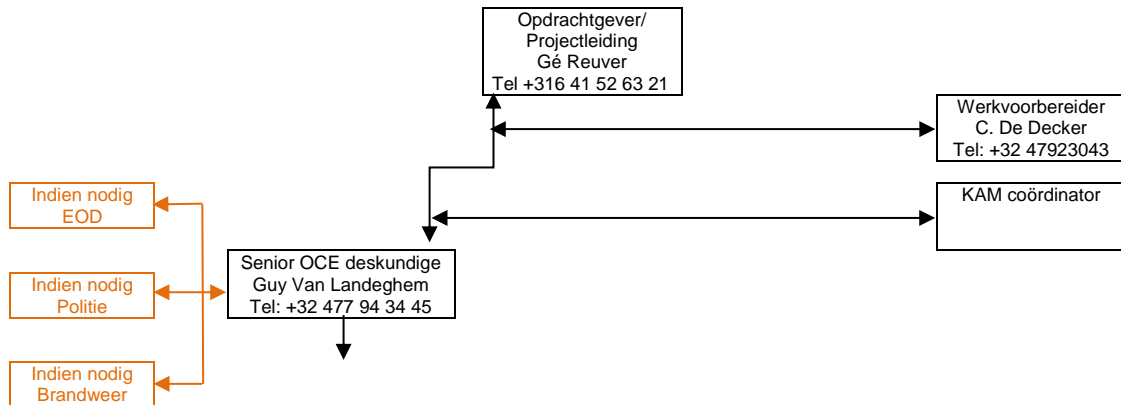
Opdrachtgever/
Projectleiding
Gé Reuver
Tel +316 41 52 63 21

Werkvoorbereider
C. De Decker
Tel: +32 47923043

KAM coördinator

Indien nodig
EOD

Indien nodig
Politie

Indien nodig
Brandweer

Senior OCE deskundige
Guy Van Landeghem
Tel: +32 477 94 34 45